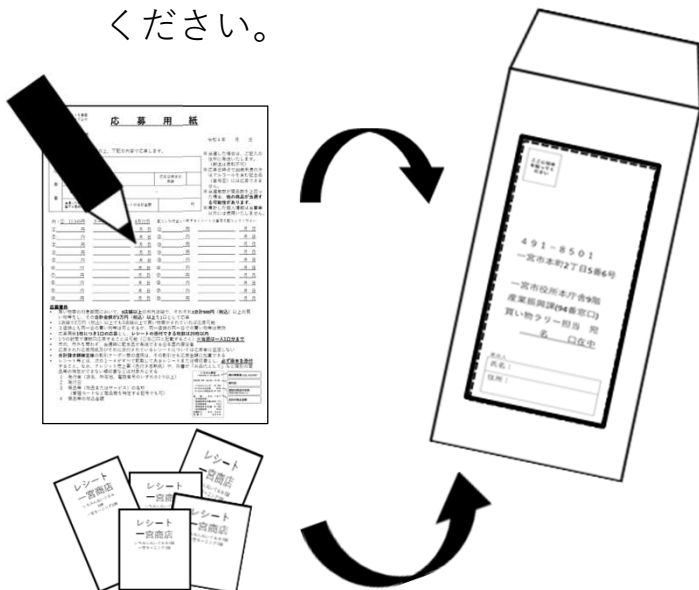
ください。

応　募　用　紙

491－8501
一宮市本町2丁目5番6号

一宮市役所本庁舎9階
産業振興課(94番窓口)
買い物ラリー担当　宛

氏名：
住所：

レシート
一宮商店

レシート
一宮商店

レシート
一宮商店

レシート
一宮商店